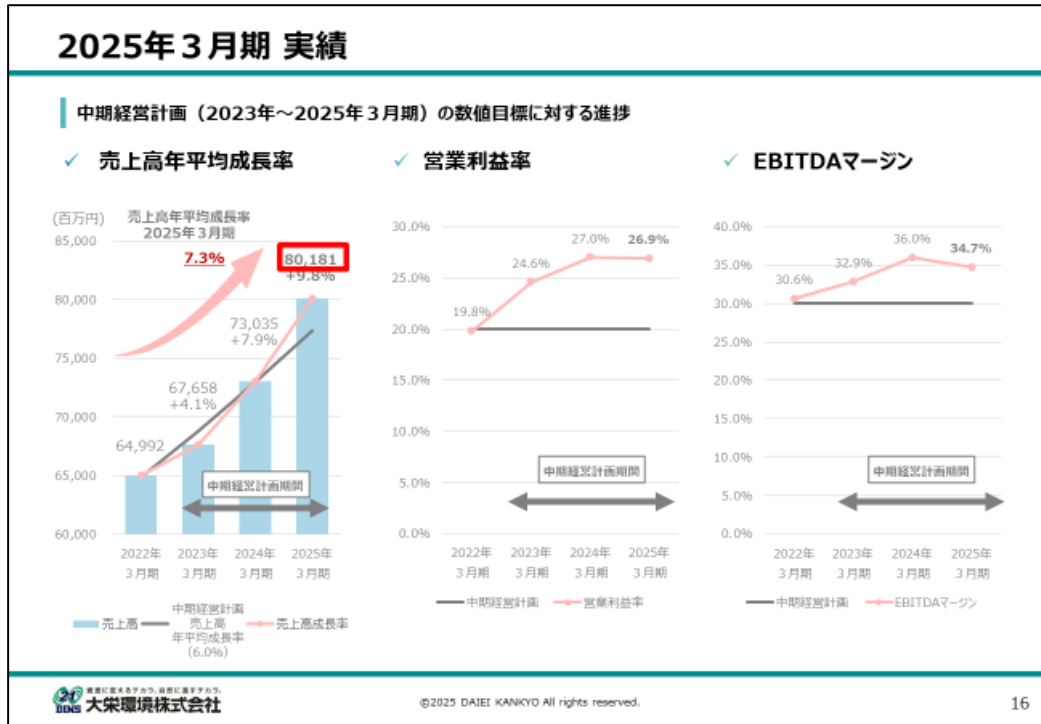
2025年３月期 実績

中期経営計画（2023年～2025年３月期）の数値目標に対する進捗

✓ 売上高年平均成長率

✓ 営業利益率

✓ EBITDAマージン

(百万円)
売上高年平均成長率
2025年３月期
7.3%
80,181
+9.8%
73,035
+7.9%
67,658
+4.1%
64,992
中期経営計画期間
85,000
80,000
75,000
70,000
65,000
60,000
2022年 3月期
2023年 3月期
2024年 3月期
2025年 3月期
売上高
中期経営計画 売上高 年平均成長率 (6.0%)
売上高成長率

30.0%
25.0%
20.0%
15.0%
10.0%
5.0%
0.0%
19.8%
24.6%
27.0%
26.9%
中期経営計画期間
2022年 3月期
2023年 3月期
2024年 3月期
2025年 3月期
中期経営計画
営業利益率

40.0%
35.0%
30.0%
25.0%
20.0%
15.0%
10.0%
5.0%
0.0%
30.6%
32.9%
36.0%
34.7%
中期経営計画期間
2022年 3月期
2023年 3月期
2024年 3月期
2025年 3月期
中期経営計画
EBITDAマージン

大栄環境株式会社

©2025 DAIEI KANKYO All rights reserved.

16